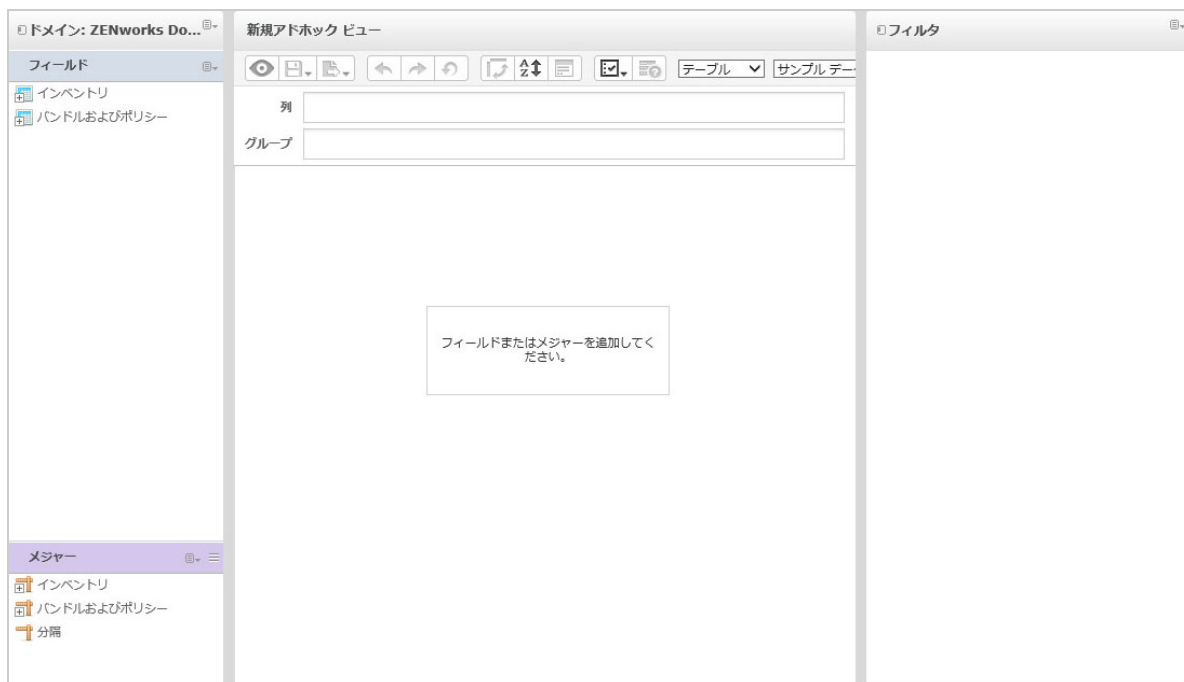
ドメイン: ZENworks Do...

フィールド

インベントリ
バンドルおよびポリシー

メジャー

インベントリ
バンドルおよびポリシー
分隔

新規アドホック ビュー

テーブル
サンプル デー

列
グループ

フィールドまたはメジャーを追加してください。

フィルタ